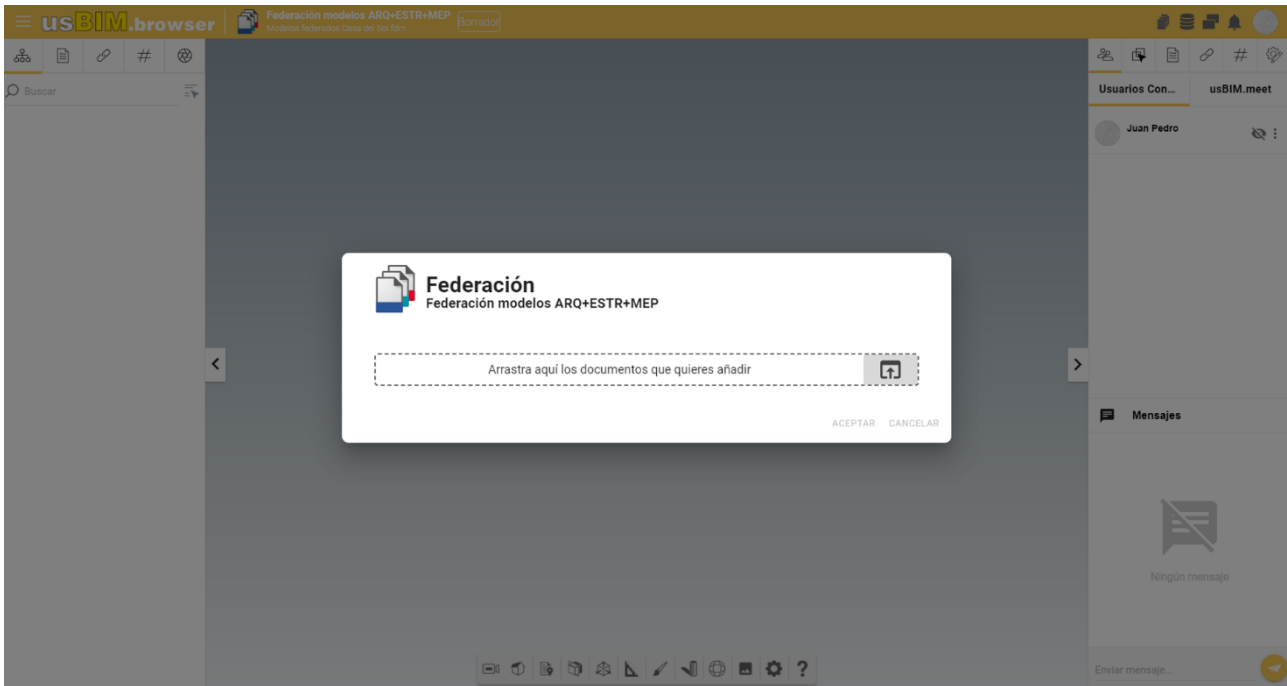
usBIM.browser

Federación modelos ARQ+ESTR+MEP
Modelos federados Casa del Sig.Bim

Borrador

Buscar

Usuarios Con...

usBIM.meet

Juan Pedro

Federación
Federación modelos ARQ+ESTR+MEP

Arrastra aquí los documentos que quieres añadir

ACEPTAR CANCELAR

Mensajes

Ningún mensaje

Enviar mensaje...

?